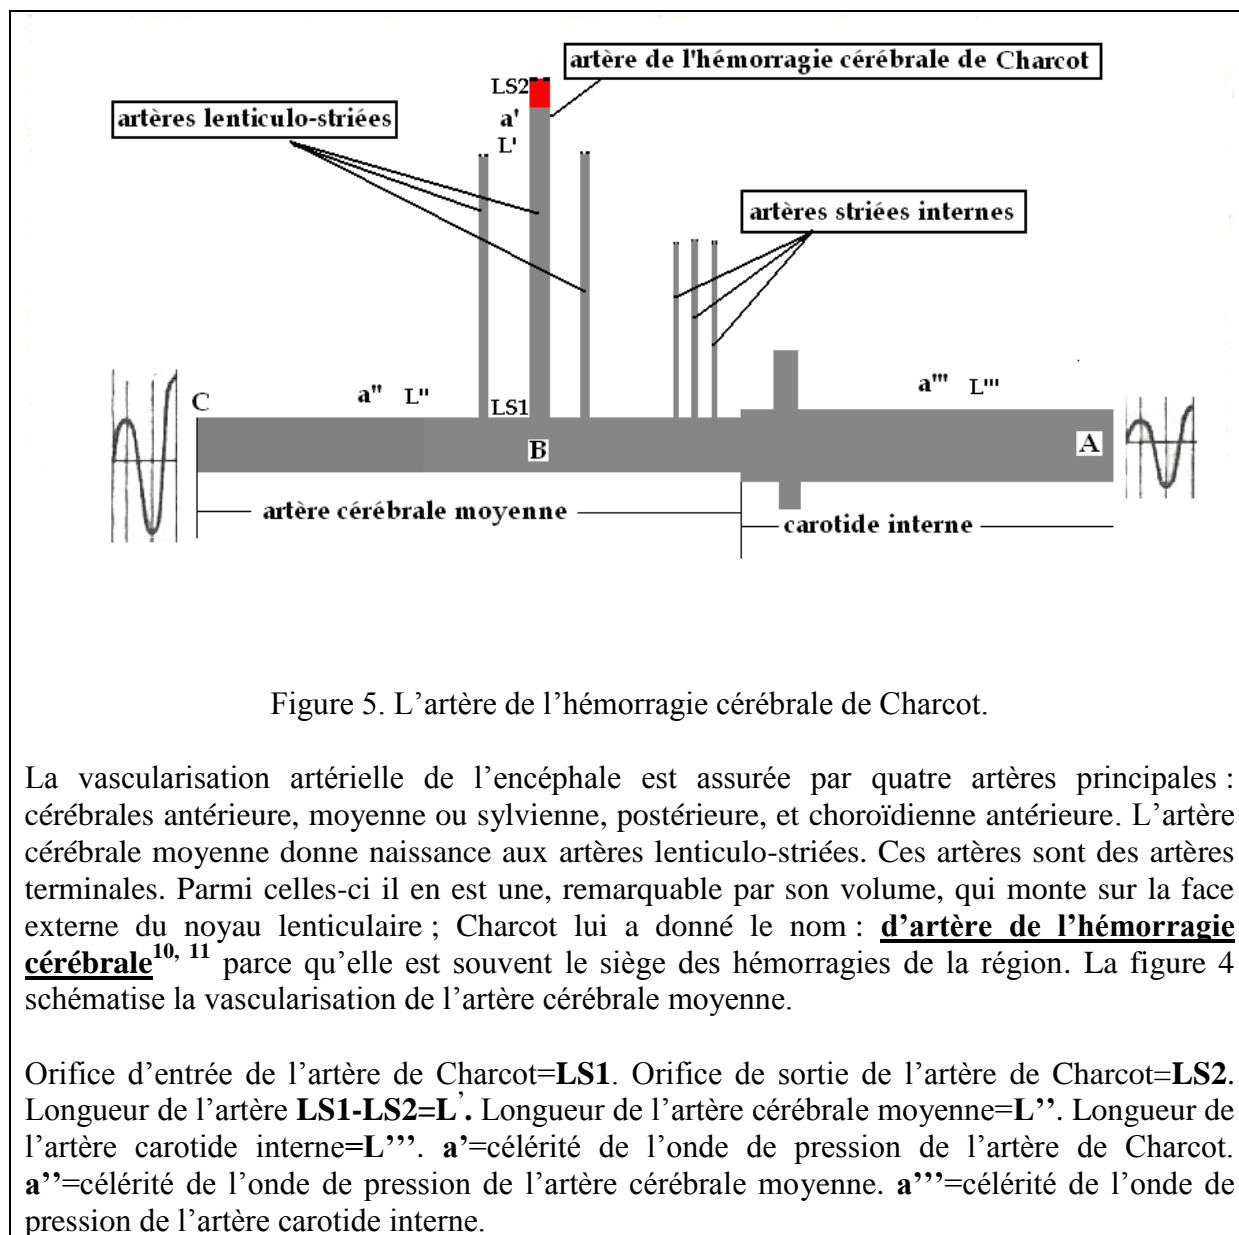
artère de l'hémorragie cérébrale de Charcot

LS2

artères lenticulo-striées

a'

L'

artères striées internes

C

a"

L"

LS1

a'''

L'''

B

A

artère cérébrale moyenne

carotide interne

Figure 5. L’artère de l’hémorragie cérébrale de Charcot.

La vascularisation artérielle de l’encéphale est assurée par quatre artères principales : cérébrales antérieure, moyenne ou sylvienne, postérieure, et choroïdienne antérieure. L’artère cérébrale moyenne donne naissance aux artères lenticulo-striées. Ces artères sont des artères terminales. Parmi celles-ci il en est une, remarquable par son volume, qui monte sur la face externe du noyau lenticulaire ; Charcot lui a donné le nom : **d’artère de l’hémorragie cérébrale**$^{10, 11}$ parce qu’elle est souvent le siège des hémorragies de la région. La figure 4 schématise la vascularisation de l’artère cérébrale moyenne.

Orifice d’entrée de l’artère de Charcot=**LS1**. Orifice de sortie de l’artère de Charcot=**LS2**. Longueur de l’artère **LS1-LS2=L’.** Longueur de l’artère cérébrale moyenne=**L’’**. Longueur de l’artère carotide interne**=L’’’**. **a’**=célérité de l’onde de pression de l’artère de Charcot. **a’’**=célérité de l’onde de pression de l’artère cérébrale moyenne. **a’’’**=célérité de l’onde de pression de l’artère carotide interne.